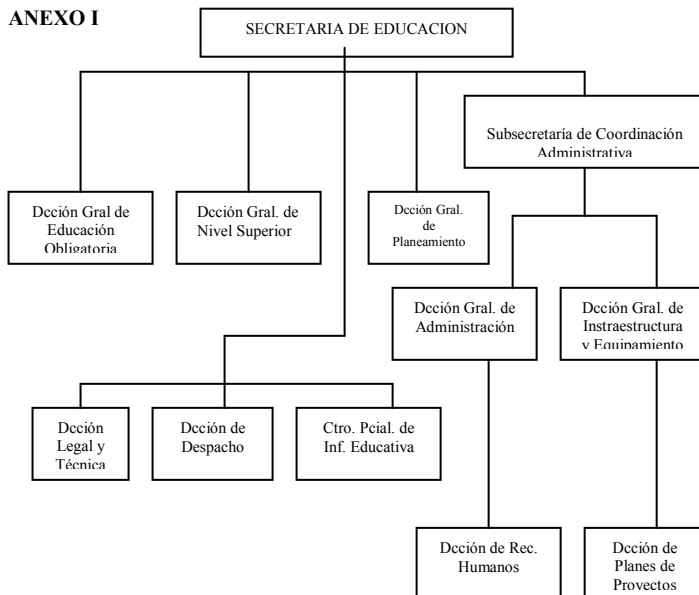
ANEXO I

SECRETARIA DE EDUCACION

Subsecretaría de Coordinación Administrativa

Dcción Gral de Educación Obligatoria

Dcción Gral. de Nivel Superior

Dcción Gral. de Planeamiento

Dcción Gral. de Administración

Dcción Gral. de Instraestructura y Equipamiento

Dcción Legal y Técnica

Dcción de Despacho

Ctro. Pcial. de Inf. Educativa

Dcción de Rec. Humanos

Dcción de Planes de Proyectos